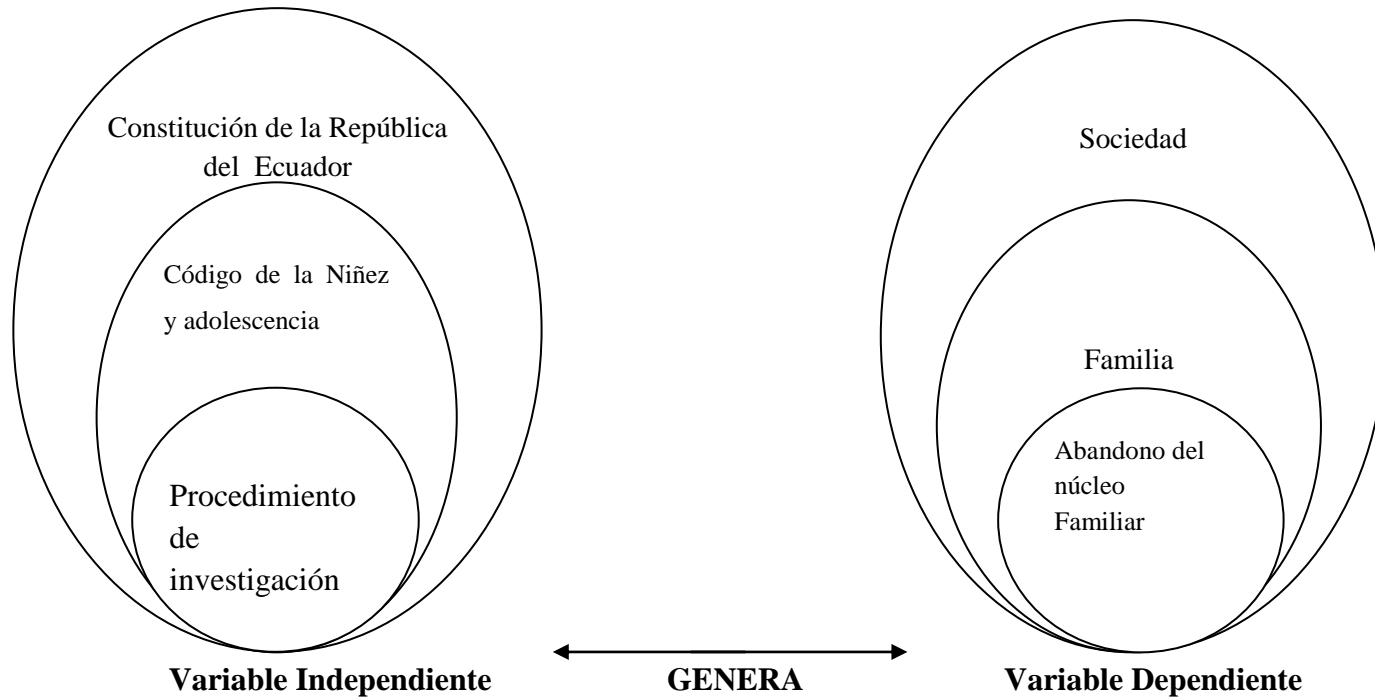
Constitución de la República del Ecuador

Código de la Niñez y adolescencia

Procedimiento de investigación

Sociedad

Familia

Abandono del núcleo Familiar

Variable Independiente

GENERA

Variable Dependiente